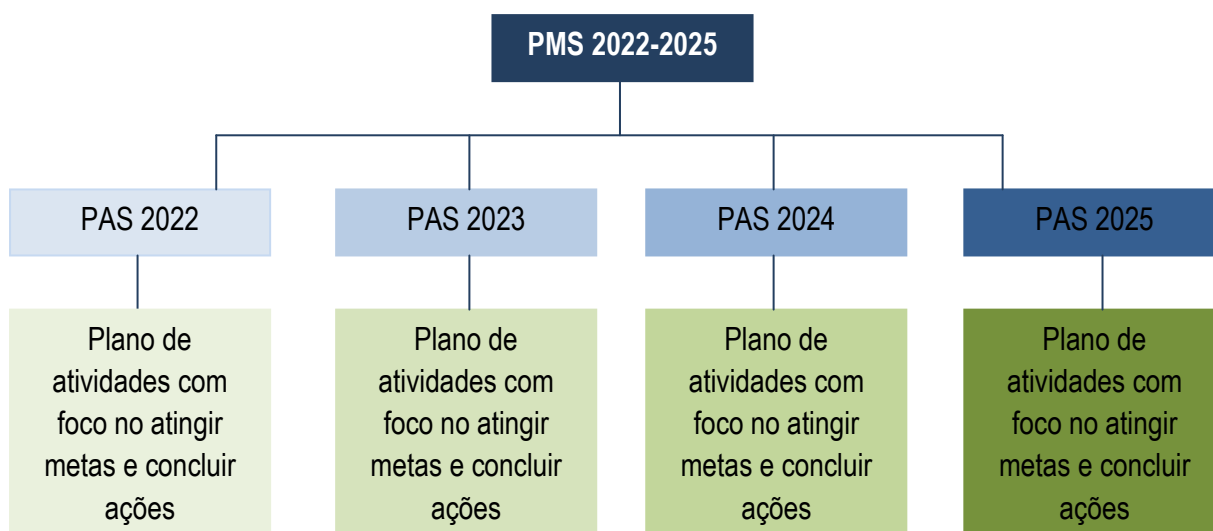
PMS 2022-2025

PAS 2022

PAS 2023

PAS 2024

PAS 2025

Plano de atividades com foco no atingir metas e concluir ações

Plano de atividades com foco no atingir metas e concluir ações

Plano de atividades com foco no atingir metas e concluir ações

Plano de atividades com foco no atingir metas e concluir ações